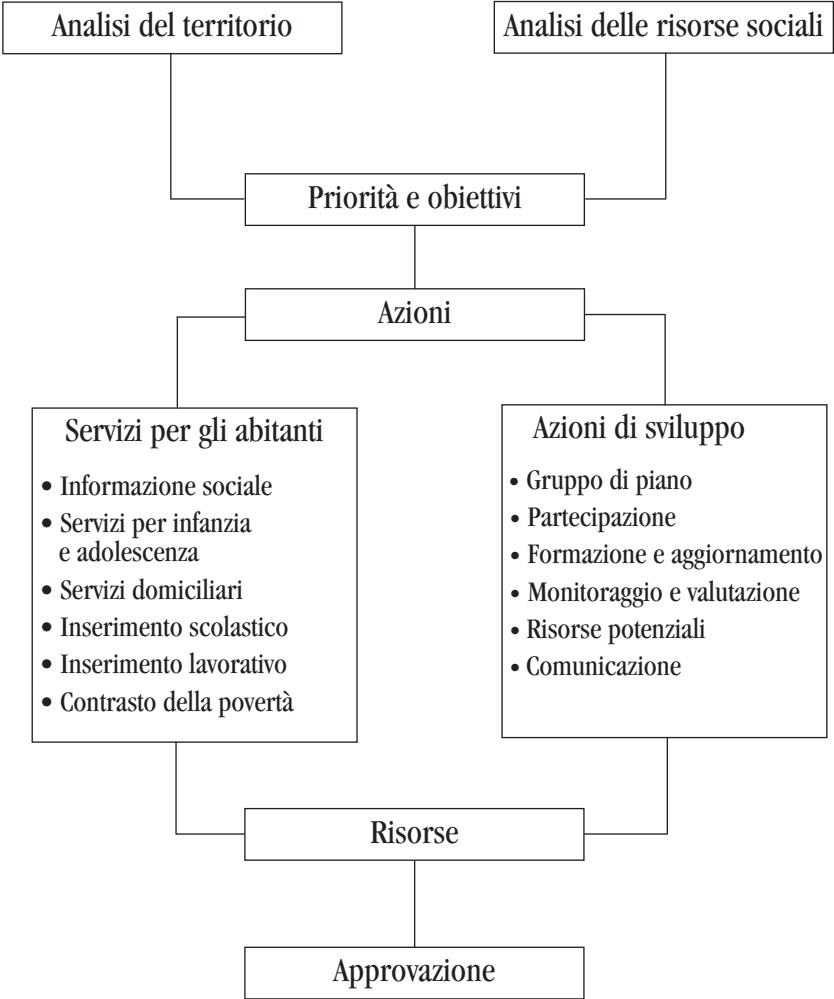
Analisi del territorio

Analisi delle risorse sociali

Priorità e obiettivi

Azioni

Servizi per gli abitanti

• Informazione sociale
• Servizi per infanzia e adolescenza
• Servizi domiciliari
• Inserimento scolastico
• Inserimento lavorativo
• Contrasto della povertà

Azioni di sviluppo

• Gruppo di piano
• Partecipazione
• Formazione e aggiornamento
• Monitoraggio e valutazione
• Risorse potenziali
• Comunicazione

Risorse

Approvazione